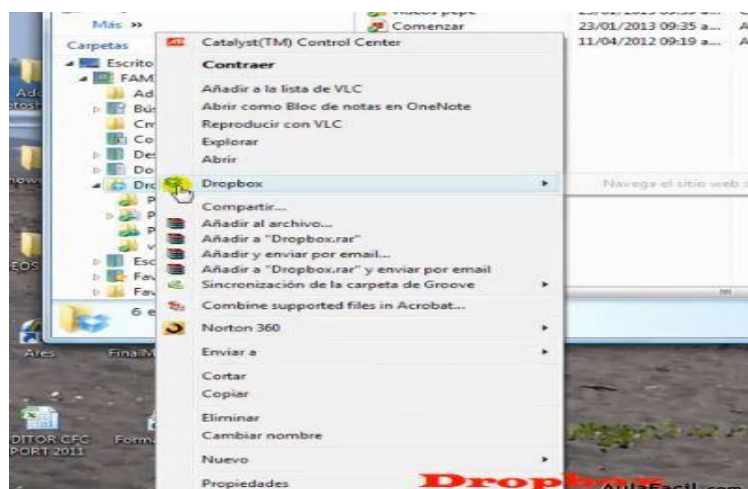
Más »
Comenzar 23/01/2013 09:35 a... A
11/04/2012 09:19 a... A
Carpetas
Escrito
FAM
Ad
Bús
Cr
Co
De
Do
Dro
P
P
P
v
Esc
Fav
Fav
6 e

Catalyst(TM) Control Center
Contraer
Añadir a la lista de VLC
Abrir como Bloc de notas en OneNote
Reproducir con VLC
Explorar
Abrir
Dropbox
Navega el sitio web
Compartir...
Añadir al archivo...
Añadir a "Dropbox.rar"
Añadir y enviar por email...
Añadir a "Dropbox.rar" y enviar por email
Sincronización de la carpeta de Groove
Combine supported files in Acrobat...
Norton 360
Enviar a
Cortar
Copiar
Eliminar
Cambiar nombre
Nuevo
Propiedades

Ado
tosh
nows
EOS
Ares
FinalM
DITOR CFC
PORT 2011
Form
Dropb
AulaFacil.com